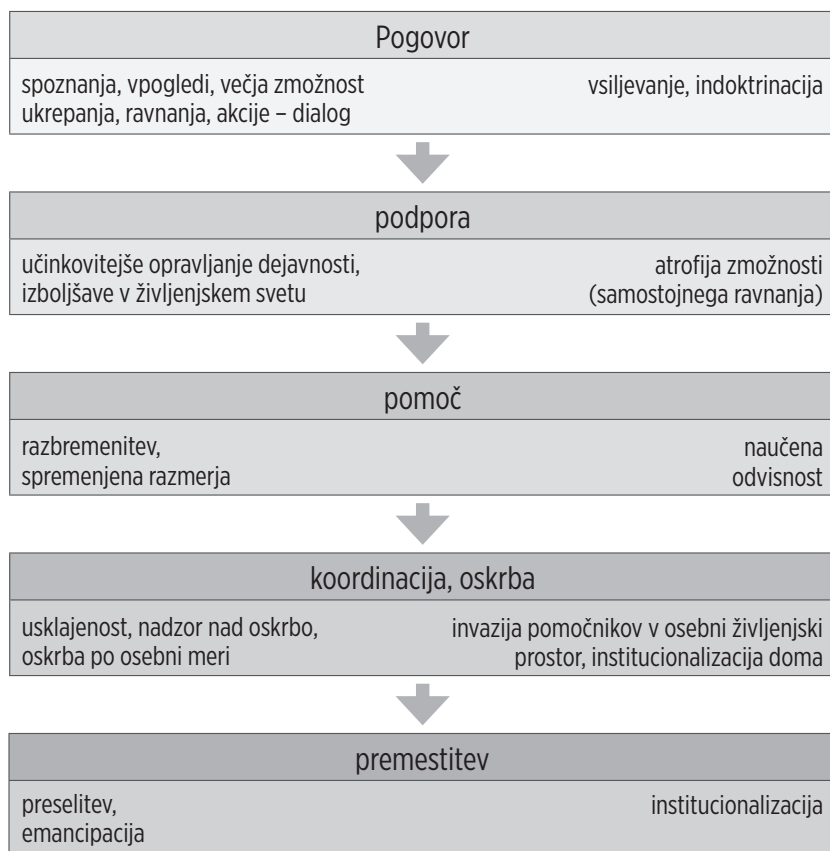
Pogovor

spoznanja, vpogledi, večja zmožnost ukrepanja, ravnanja, akcije – dialog

vsiljevanje, indoktrinacija

podpora

učinkovitejše opravljanje dejavnosti, izboljšave v življenjskem svetu

atrofija zmožnosti (samostojnega ravnanja)

pomoč

razbremenitev, spremenjena razmerja

naučena odvisnost

koordinacija, oskrba

usklajenost, nadzor nad oskrbo, oskrba po osebni meri

invazija pomočnikov v osebni življenjski prostor, institucionalizacija doma

premestitev

preselitev, emancipacija

institucionalizacija